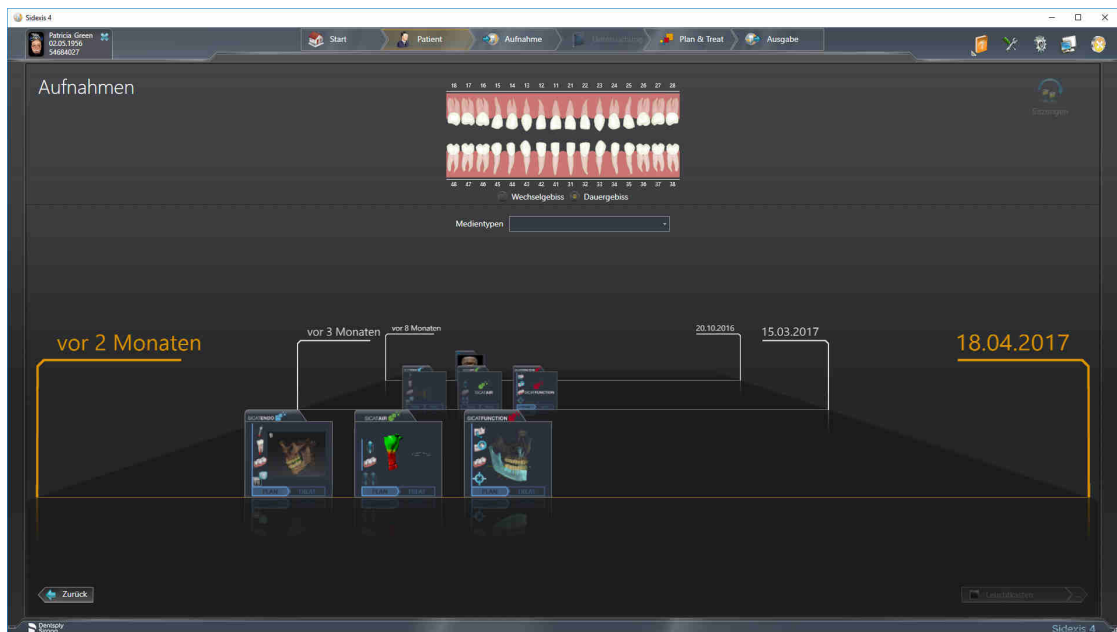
Sidexis 4

Patricia Green
02.05.1956
54684027

Start
Patient
Aufnahme
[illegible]
Plan & Treat
Ausgabe

Aufnahmen

18 17 16 15 14 13 12 11 21 22 23 24 25 26 27 28

48 47 46 45 44 43 42 41 31 32 33 34 35 36 37 38

Wechselgebiss Dauergebiss

Medientypen

vor 2 Monaten
vor 3 Monaten
vor 8 Monaten
20.10.2016
15.03.2017
18.04.2017

SICATENDO
PLAN TREAT
SICATAIR
PLAN TREAT
SICATFUNCTION
PLAN TREAT

Zurück

Dentsply Sirona

Sidexis 4